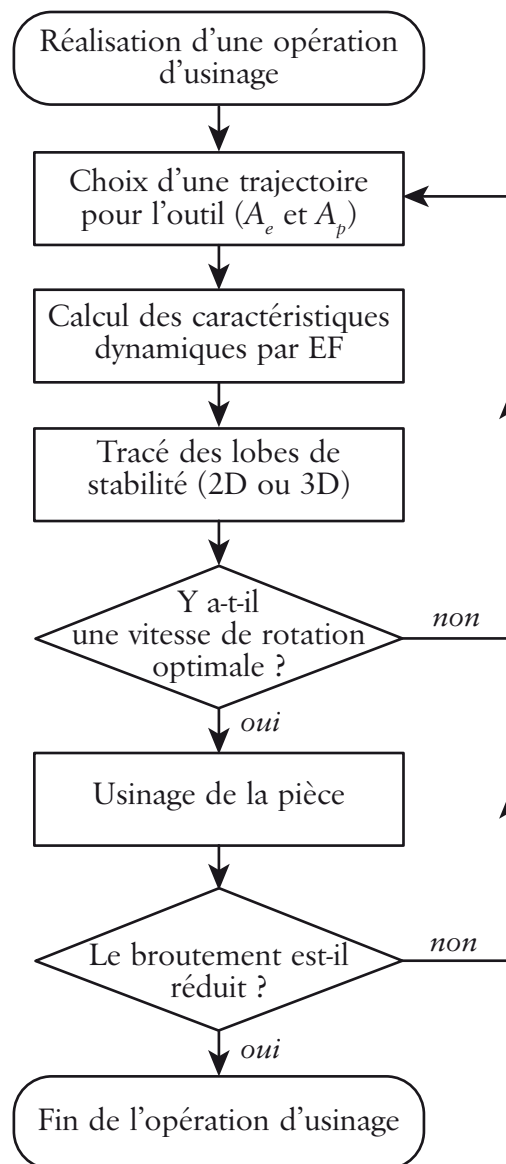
Réalisation d'une opération d'usinage

Choix d'une trajectoire pour l'outil ($A_e$ et $A_p$)

Calcul des caractéristiques dynamiques par EF

Tracé des lobes de stabilité (2D ou 3D)

Y a-t-il une vitesse de rotation optimale ?

non

oui

Usinage de la pièce

Le broutement est-il réduit ?

non

oui

Fin de l'opération d'usinage